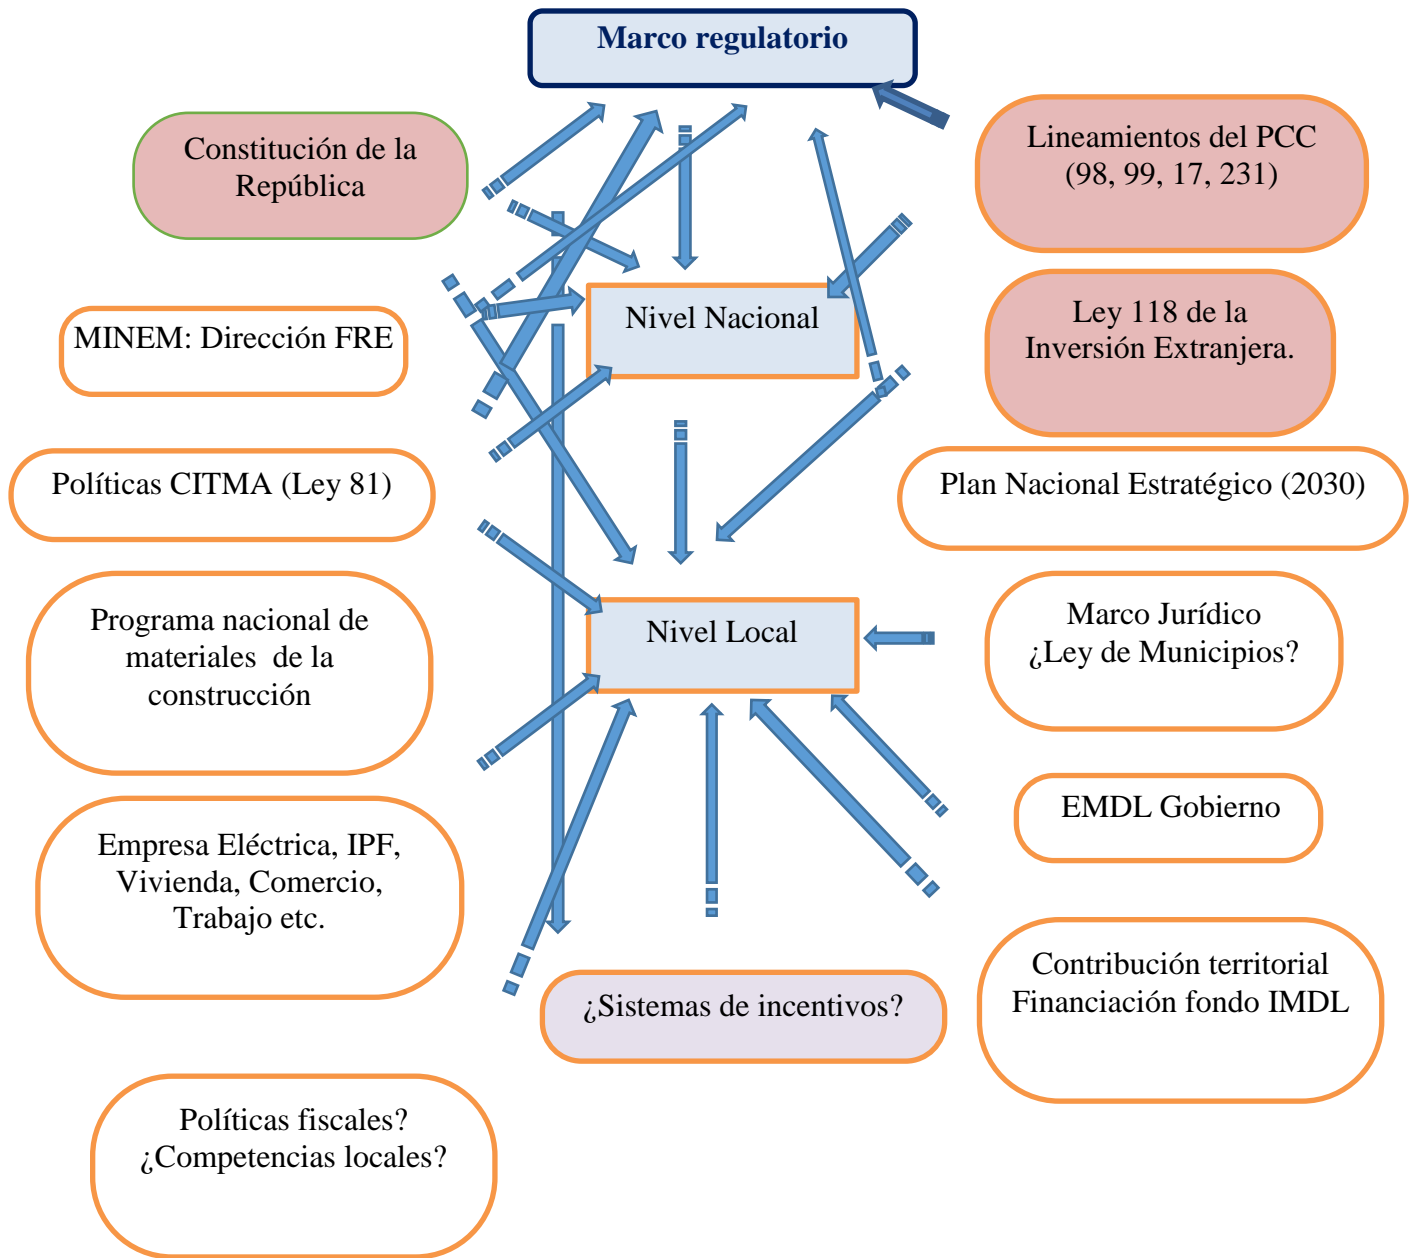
Marco regulatorio

Constitución de la República

Lineamientos del PCC (98, 99, 17, 231)

Nivel Nacional

MINEM: Dirección FRE

Ley 118 de la Inversión Extranjera.

Políticas CITMA (Ley 81)

Plan Nacional Estratégico (2030)

Programa nacional de materiales de la construcción

Nivel Local

Marco Jurídico ¿Ley de Municipios?

EMDL Gobierno

Empresa Eléctrica, IPF, Vivienda, Comercio, Trabajo etc.

Contribución territorial Financiación fondo IMDL

¿Sistemas de incentivos?

Políticas fiscales? ¿Competencias locales?